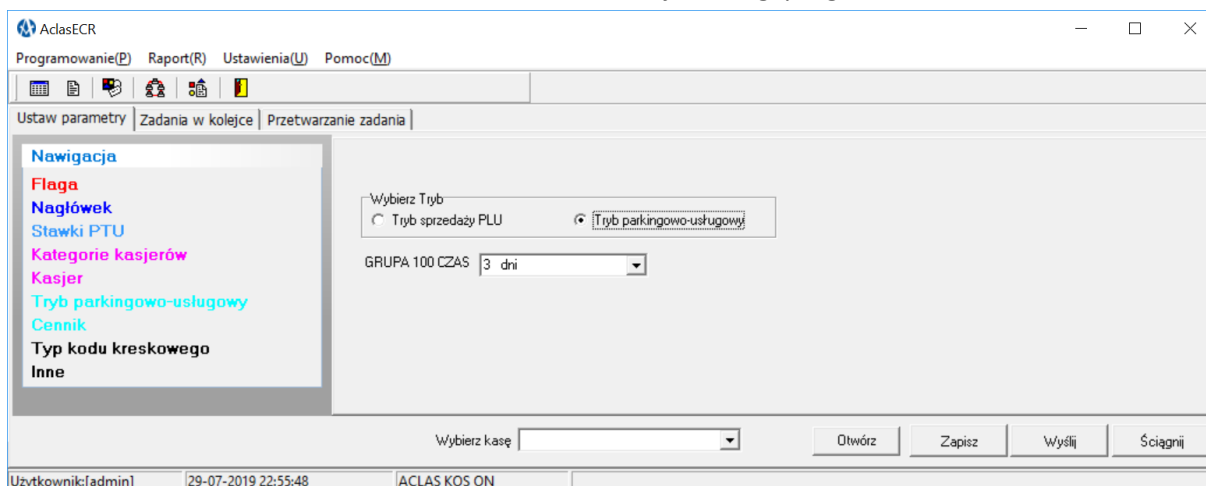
AclasECR

Programowanie(P) Raport(R) Ustawienia(U) Pomoc(M)

Ustaw parametry | Zadania w kolejce | Przetwarzanie zadania

Nawigacja
Flaga
Nagłówek
Stawki PTU
Kategorie kasjerów
Kasjer
Tryb parkingowo-usługowy
Cennik
Typ kodu kreskowego
Inne

Wybierz Tryb
Tryb sprzedaży PLU
Tryb parkingowo-usługowy

GRUPA 100 CZAS 3 dni

Wybierz kasę

Otwórz
Zapisz
Wyślij
Ściągnij

Użytkownik:[admin] 29-07-2019 22:55:48 ACLAS KOS ON